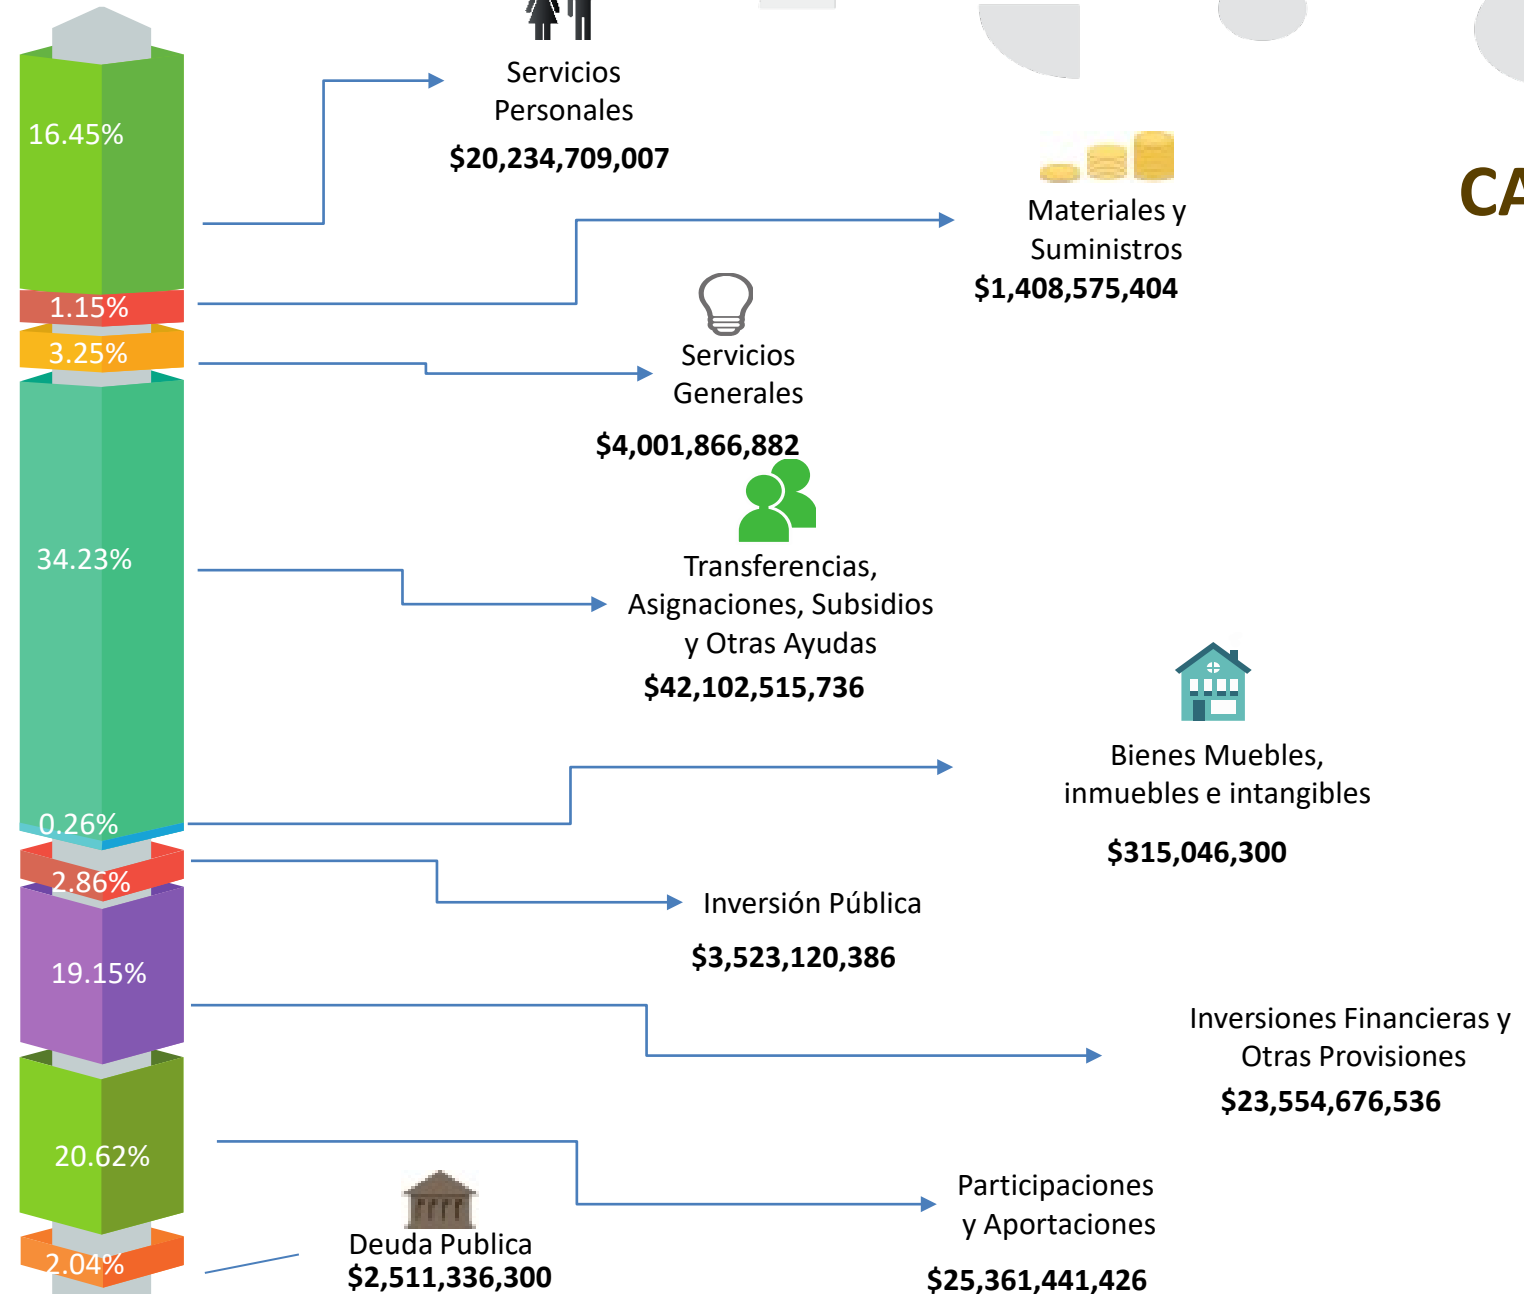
16.45%

1.15%

3.25%

34.23%

0.26%

2.86%

19.15%

20.62%

2.04%

Servicios Personales
$20,234,709,007

CA

Materiales y Suministros
$1,408,575,404

Servicios Generales
$4,001,866,882

Transferencias, Asignaciones, Subsidios y Otras Ayudas
$42,102,515,736

Bienes Muebles, inmuebles e intangibles
$315,046,300

Inversión Pública
$3,523,120,386

Inversiones Financieras y Otras Provisiones
$23,554,676,536

Participaciones y Aportaciones
$25,361,441,426

Deuda Publica
$2,511,336,300